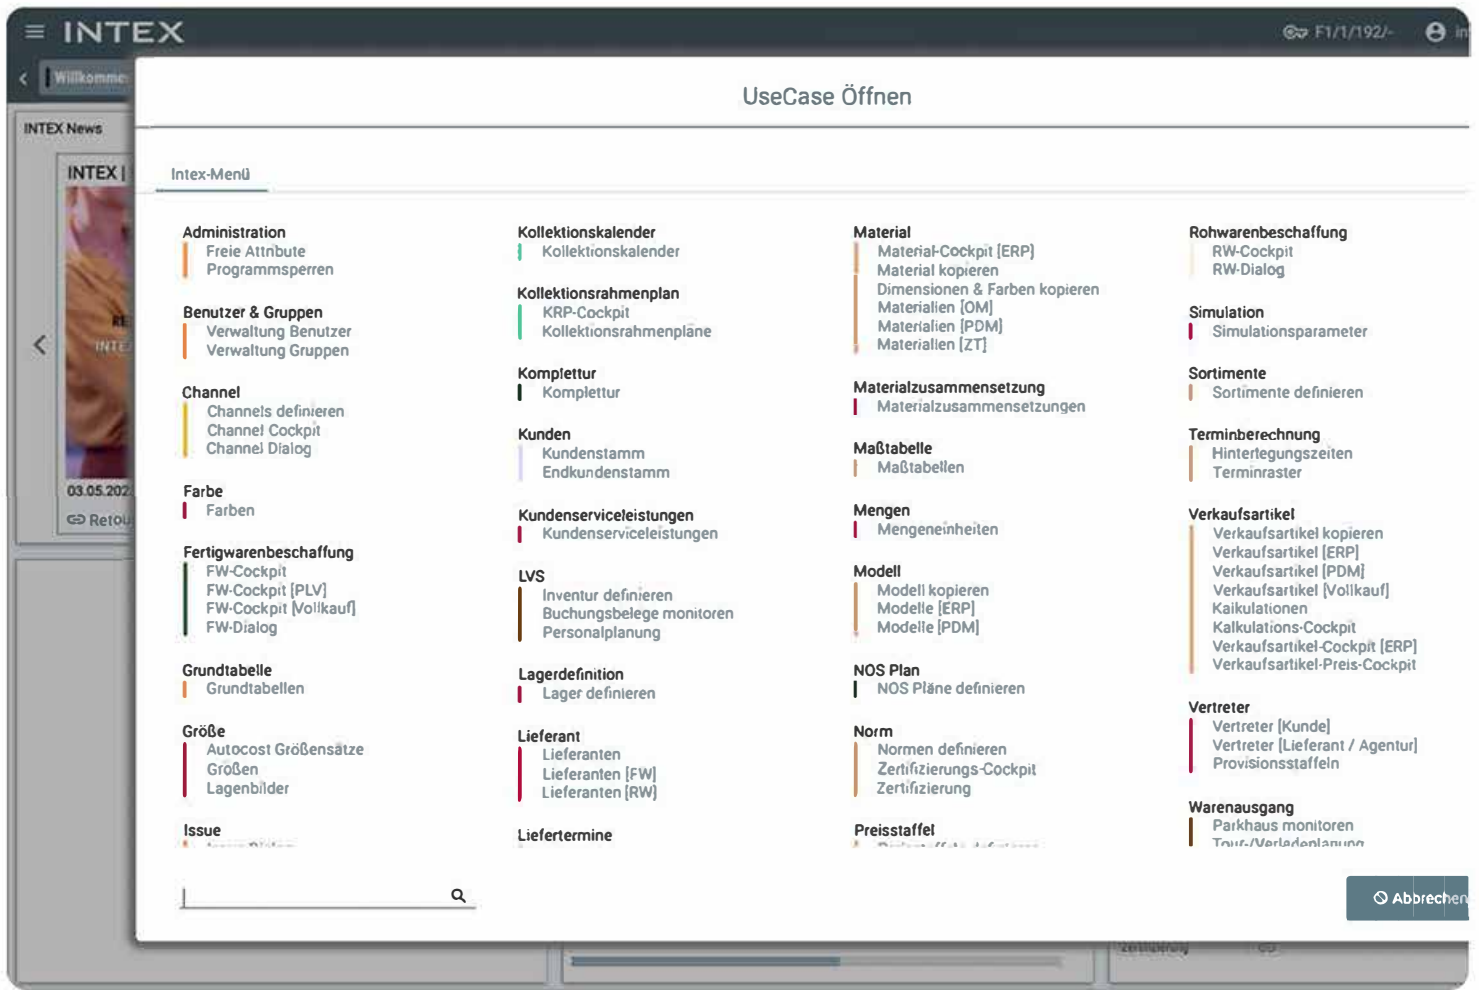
INTEX

F1/1/192/-

Willkomme

INTEX News

INTEX |

03.05.202

Retou

UseCase Öffnen

Intex-Menü

Administration
Freie Attribute
Programmsperren

Benutzer & Gruppen
Verwaltung Benutzer
Verwaltung Gruppen

Channel
Channels definieren
Channel Cockpit
Channel Dialog

Farbe
Farben

Fertigwarenbeschaffung
FW-Cockpit
FW-Cockpit [PLV]
FW-Cockpit [Vollkauf]
FW-Dialog

Grundtabelle
Grundtabellen

Größe
Autocost Größensätze
Größen
Lagenbilder

Issue

Kollektionskalender
Kollektionskalender

Kollektionsrahmenplan
KRP-Cockpit
Kollektionsrahmenpläne

Komplettur
Komplettur

Kunden
Kundenstamm
Endkundenstamm

Kundenserviceleistungen
Kundenserviceleistungen

LVS
Inventur definieren
Buchungsbelege monitoren
Personalplanung

Lagerdefinition
Lager definieren

Lieferant
Lieferanten
Lieferanten [FW]
Lieferanten [RW]

Liefertermine

Material
Material-Cockpit [ERP]
Material kopieren
Dimensionen & Farben kopieren
Materialien [OM]
Materialien [PDM]
Materialien [ZT]

Materialzusammensetzung
Materialzusammensetzungen

Maßtabelle
Maßtabellen

Mengen
Mengeneinheiten

Modell
Modell kopieren
Modelle [ERP]
Modelle [PDM]

NOS Plan
NOS Pläne definieren

Norm
Normen definieren
Zertifizierungs-Cockpit
Zertifizierung

Preisstaffel

Rohwarenbeschaffung
RW-Cockpit
RW-Dialog

Simulation
Simulationsparameter

Sortimente
Sortimente definieren

Terminberechnung
Hinterlegungszeiten
Terminraster

Verkaufsartikel
Verkaufsartikel kopieren
Verkaufsartikel [ERP]
Verkaufsartikel [PDM]
Verkaufsartikel [Vollkauf]
Kalkulationen
Kalkulations-Cockpit
Verkaufsartikel-Cockpit [ERP]
Verkaufsartikel-Preis-Cockpit

Vertreter
Vertreter [Kunde]
Vertreter [Lieferant / Agentur]
Provisionsstaffeln

Warenausgang
Parkhaus monitoren
Tour-/Verladeplanung

Abbrechen